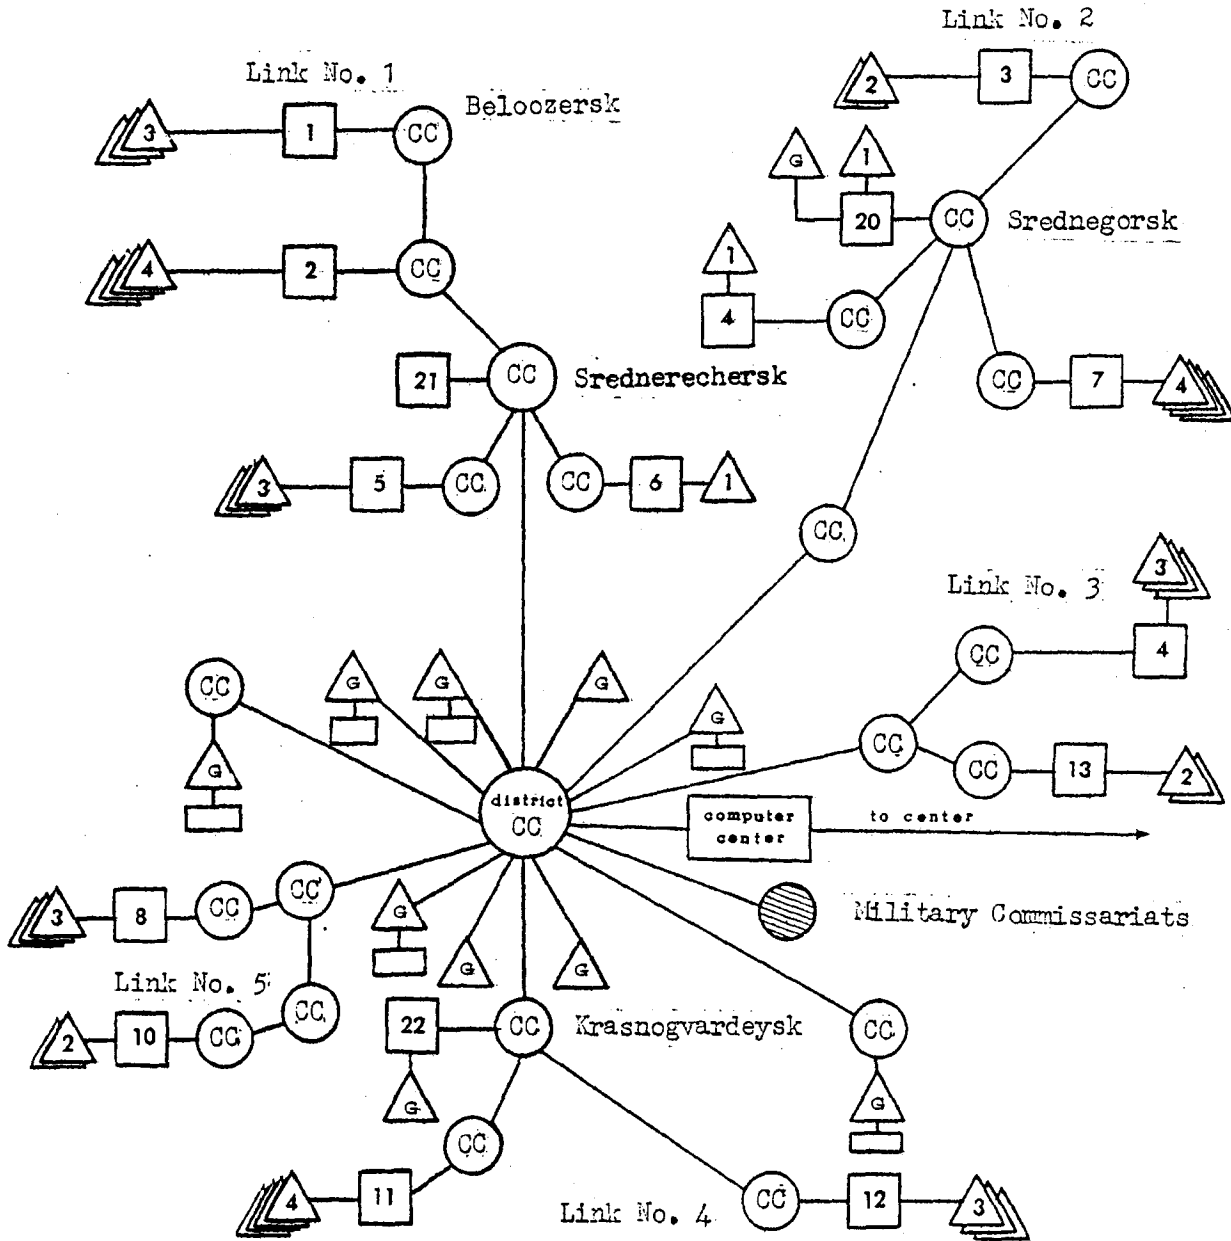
Link No. 2

Link No. 1

Beloozersk

3

1

CC

2

3

CC

G

1

20

CC

Srednegorsk

4

2

CC

1

4

CC

21

CC

Srednerechersk

CC

7

4

3

5

CC

CC

6

1

CC

Link No. 3

3

CC

4

CC

G

G

G

G

G

CC

CC

13

2

district CC

computer center

to center

3

8

CC

CC

G

Military Commissariats

Link No. 5

G

G

CC

2

10

CC

22

CC

Krasnogvardeysk

CC

G

G

CC

4

11

CC

12

3

Link No. 4